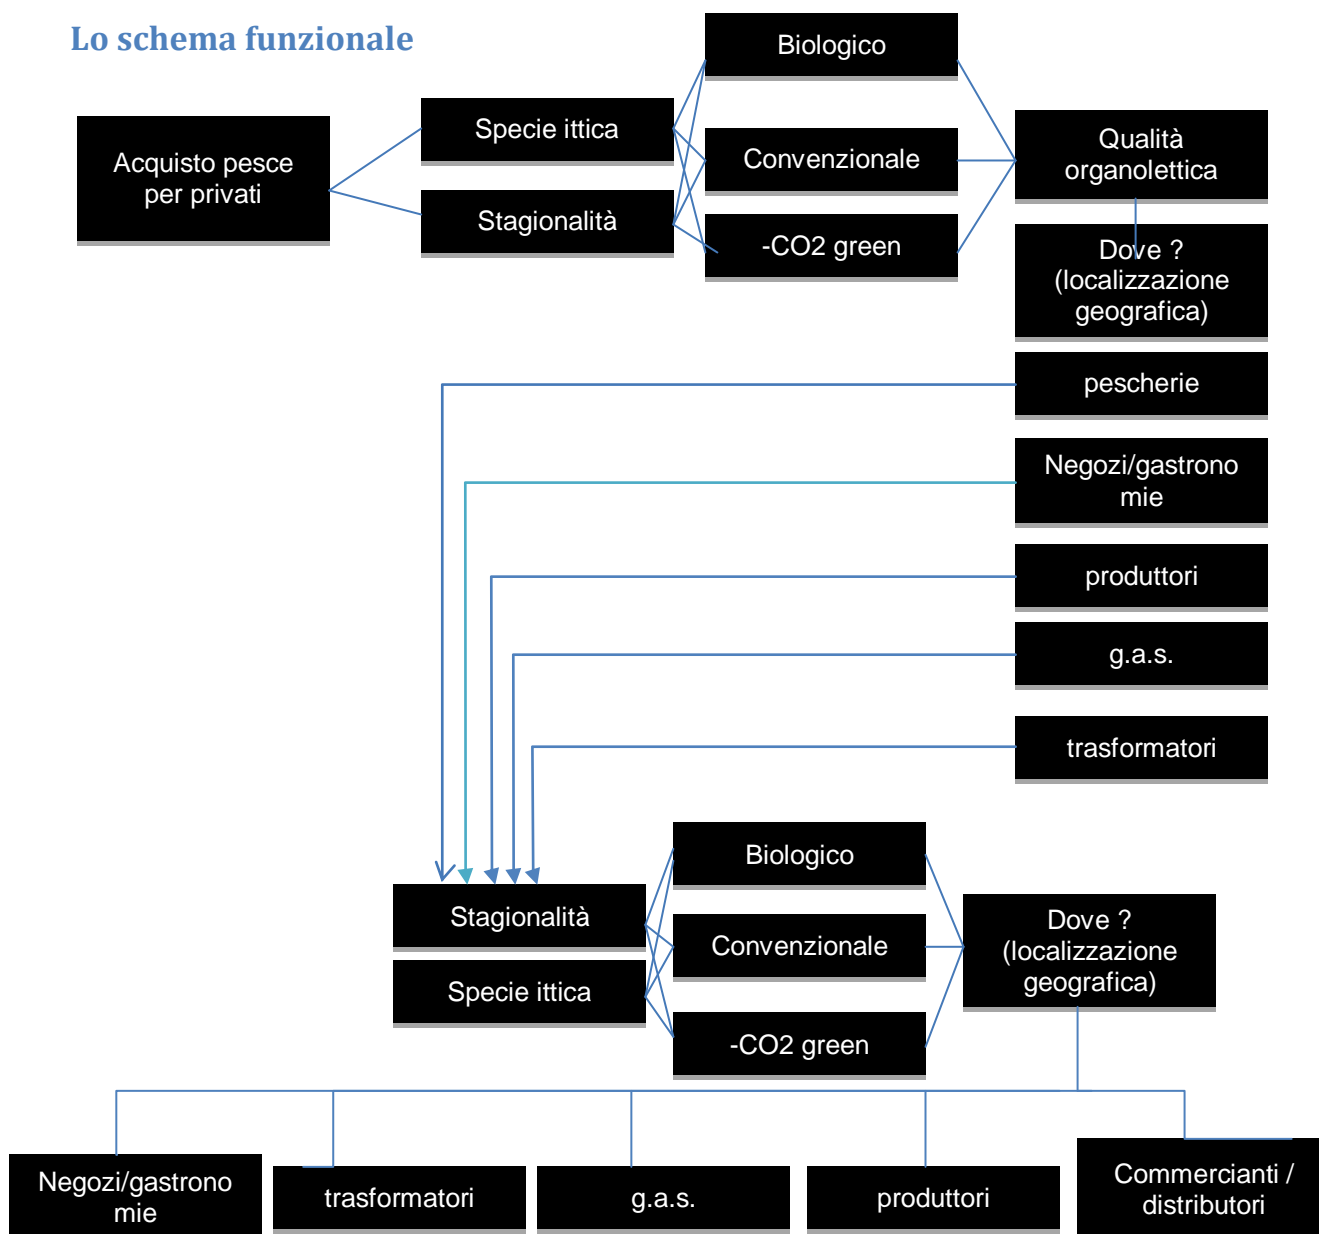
Lo schema funzionale

Acquisto pesce per privati

Specie ittica

Stagionalità

Biologico

Convenzionale

-CO2 green

Qualità organolettica

Dove ? (localizzazione geografica)

pescherie

Negozi/gastrono mie

produttori

g.a.s.

trasformatori

Biologico

Stagionalità

Convenzionale

Specie ittica

Dove ? (localizzazione geografica)

-CO2 green

Negozi/gastrono mie

trasformatori

g.a.s.

produttori

Commercianti / distributori